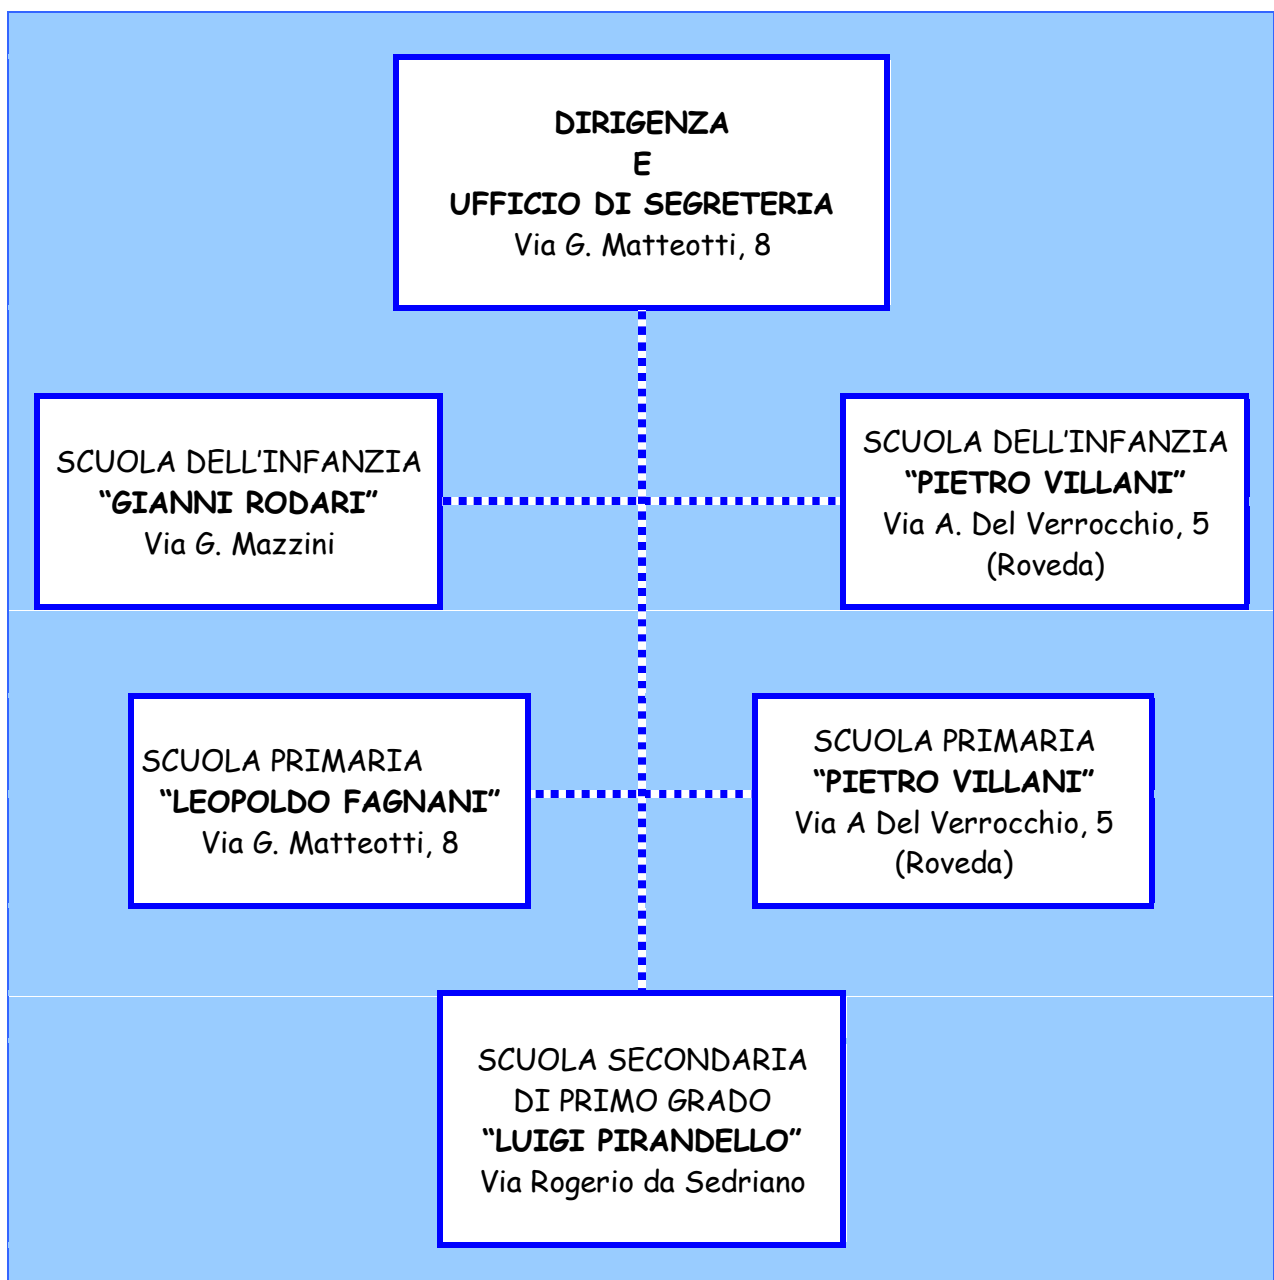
DIRIGENZA
E
UFFICIO DI SEGRETERIA
Via G. Matteotti, 8

SCUOLA DELL'INFANZIA
"GIANNI RODARI"
Via G. Mazzini

SCUOLA DELL'INFANZIA
"PIETRO VILLANI"
Via A. Del Verrocchio, 5
(Roveda)

SCUOLA PRIMARIA
"LEOPOLDO FAGNANI"
Via G. Matteotti, 8

SCUOLA PRIMARIA
"PIETRO VILLANI"
Via A Del Verrocchio, 5
(Roveda)

SCUOLA SECONDARIA
DI PRIMO GRADO
"LUIGI PIRANDELLO"
Via Rogerio da Sedriano